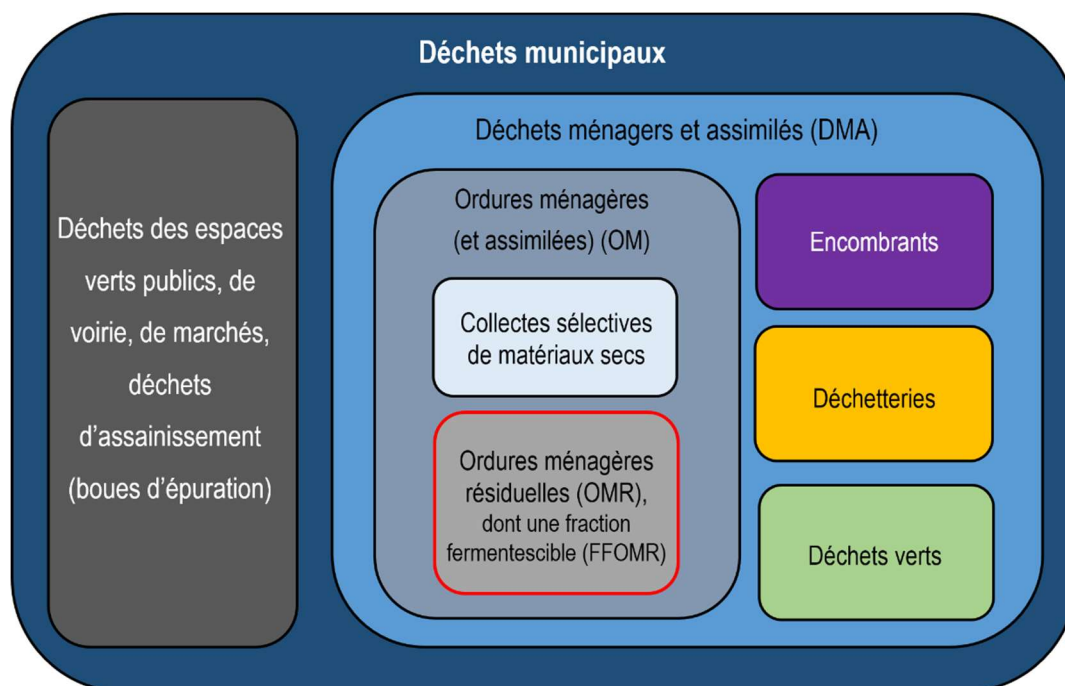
Déchets municipaux

Déchets des espaces verts publics, de voirie, de marchés, déchets d'assainissement (boues d'épuration)

Déchets ménagers et assimilés (DMA)

Ordures ménagères (et assimilées) (OM)

Collectes sélectives de matériaux secs

Ordures ménagères résiduelles (OMR), dont une fraction fermentescible (FFOMR)

Encombrants

Déchetteries

Déchets verts